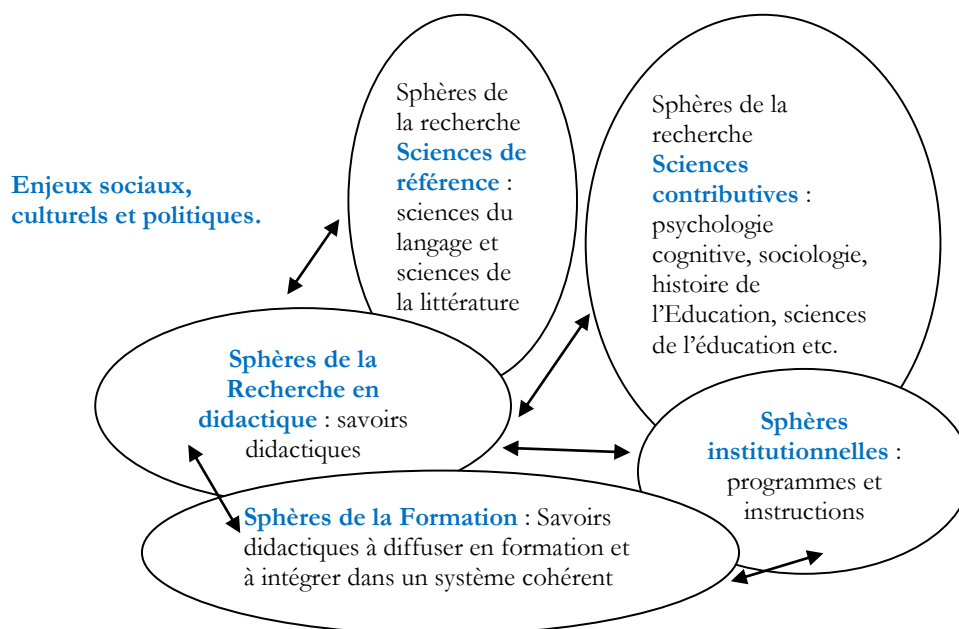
Enjeux sociaux, culturels et politiques.

Sphères de la recherche Sciences de référence : sciences du langage et sciences de la littérature

Sphères de la recherche Sciences contributives : psychologie cognitive, sociologie, histoire de l'Education, sciences de l'éducation etc.

Sphères de la Recherche en didactique : savoirs didactiques

Sphères institutionnelles : programmes et instructions

Sphères de la Formation : Savoirs didactiques à diffuser en formation et à intégrer dans un système cohérent